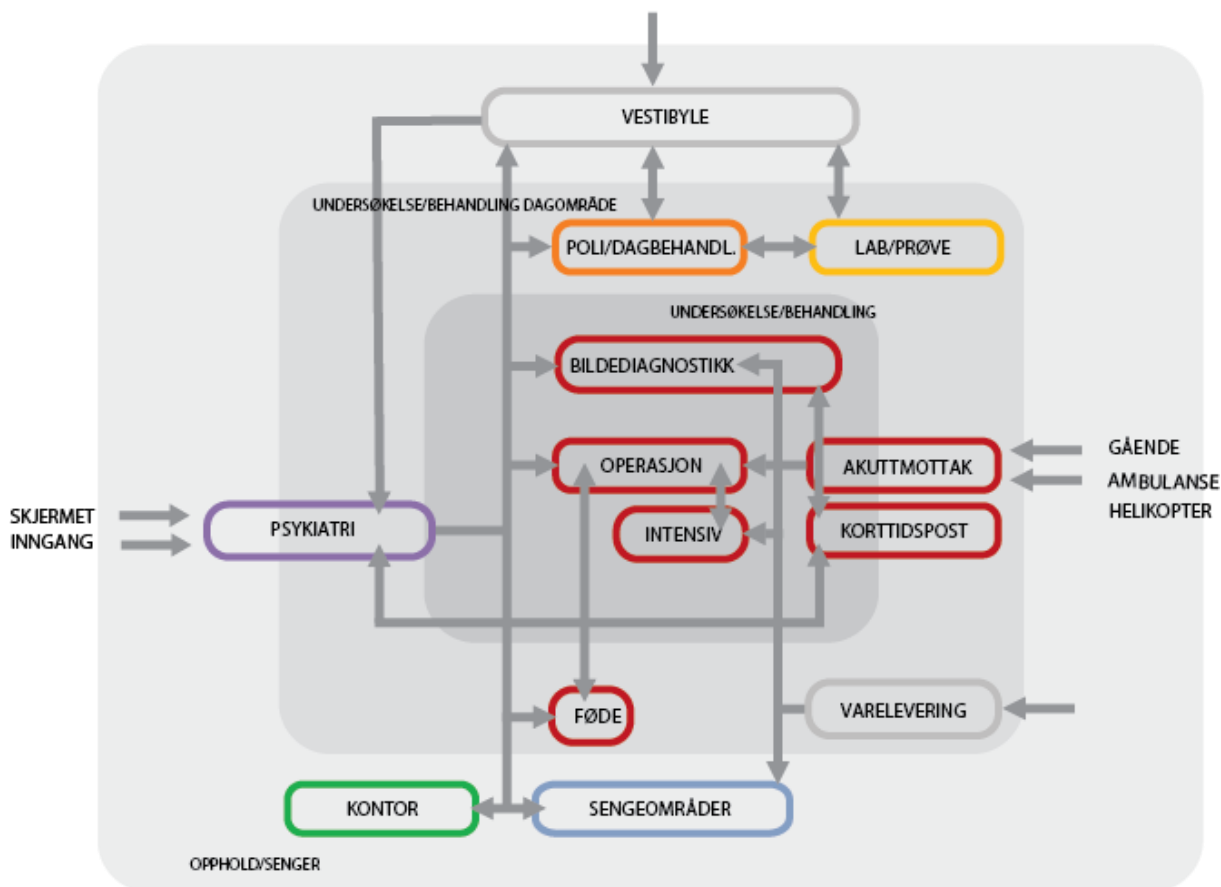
VESTIBYLE

UNDERSØKELSE/BEHANDLING DAGOMRÅDE

POLI/DAGBEHANDL.

LAB/PRØVE

UNDERSØKELSE/BEHANDLING

BILDEDIAGNOSTIKK

OPERASJON

AKUTTMOTTAK

GÅENDE

AMBULANSE

HELIKOPTER

SKJERMET INNGANG

PSYKIATRI

INTENSIV

KORTTIDSPOST

FØDE

VARELEVERING

KONTOR

SENGEOMRÅDER

OPPHOLD/SENGER